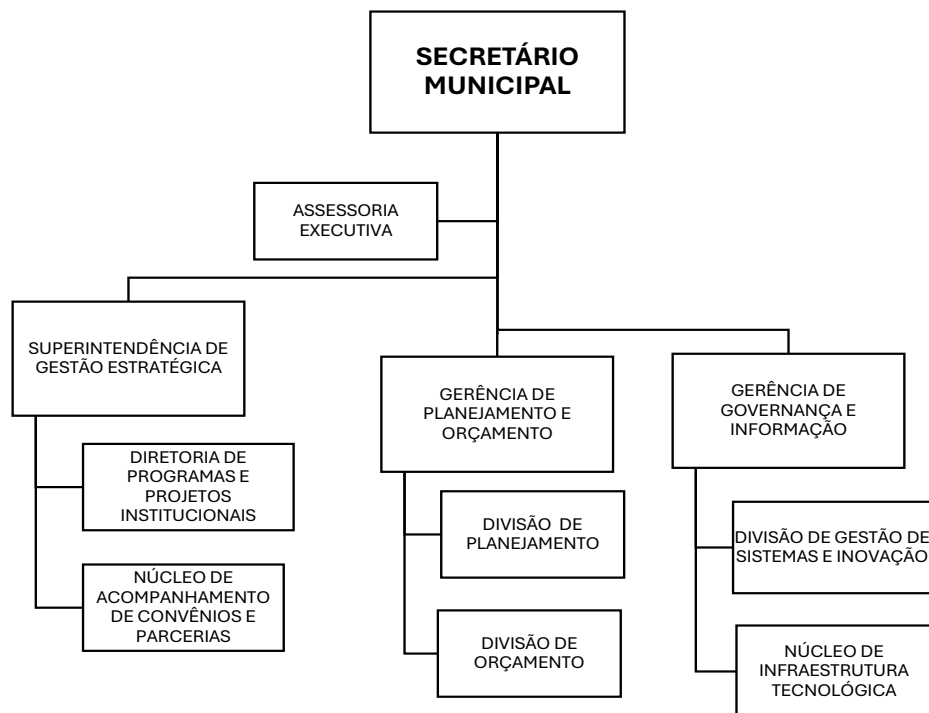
SECRETÁRIO MUNICIPAL

ASSESSORIA EXECUTIVA

SUPERINTENDÊNCIA DE GESTÃO ESTRATÉGICA

DIRETORIA DE PROGRAMAS E PROJETOS INSTITUCIONAIS

NÚCLEO DE ACOMPANHAMENTO DE CONVÊNIOS E PARCERIAS

GERÊNCIA DE PLANEJAMENTO E ORÇAMENTO

DIVISÃO DE PLANEJAMENTO

DIVISÃO DE ORÇAMENTO

GERÊNCIA DE GOVERNANÇA E INFORMAÇÃO

DIVISÃO DE GESTÃO DE SISTEMAS E INOVAÇÃO

NÚCLEO DE INFRAESTRUTURA TECNOLÓGICA